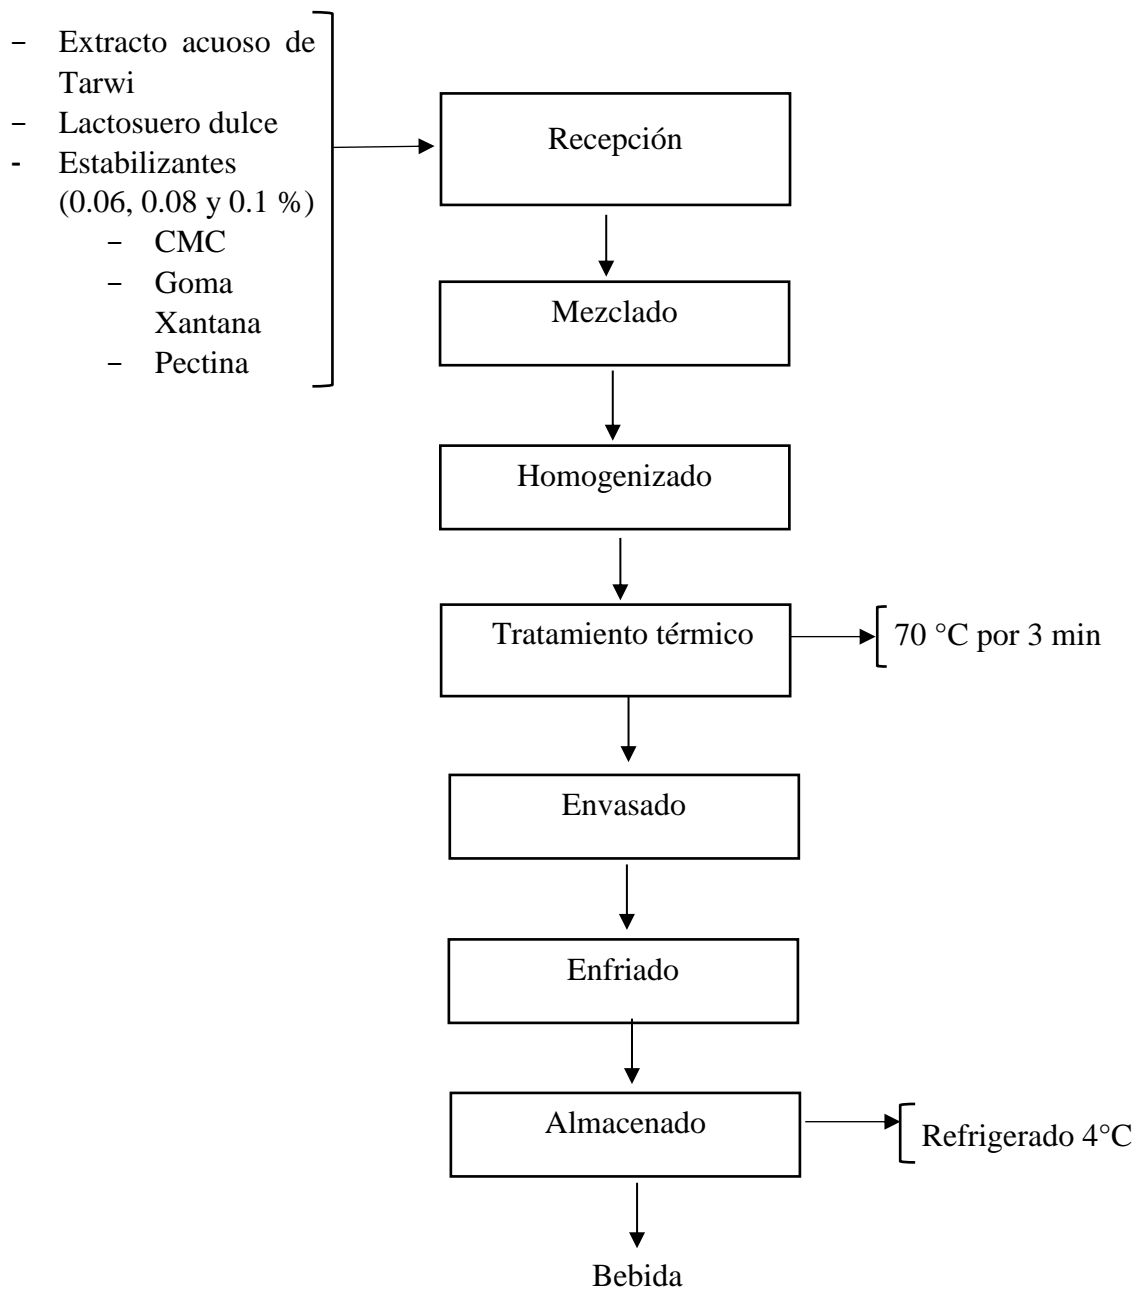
- Extracto acuoso de Tarwi
- Lactosuero dulce
- Estabilizantes (0.06, 0.08 y 0.1 %)
  - CMC
  - Goma Xantana
  - Pectina

Recepción

Mezclado

Homogenizado

Tratamiento térmico

70 °C por 3 min

Envasado

Enfriado

Almacenado

Refrigerado 4°C

Bebida